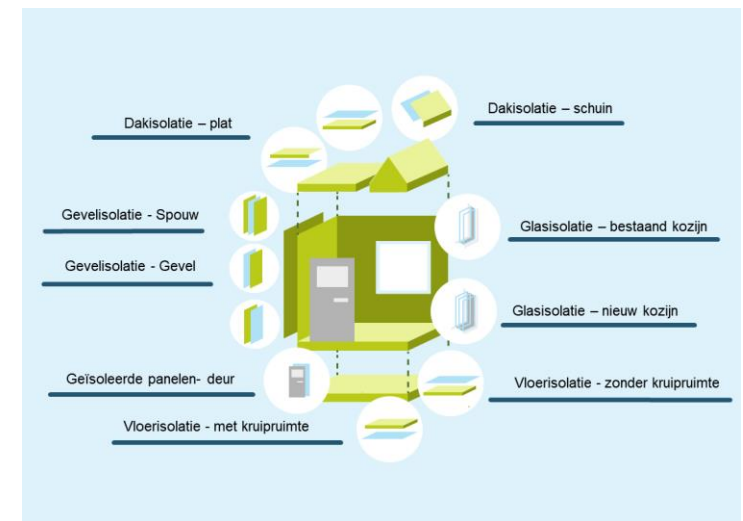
Dakisolatie – plat

Dakisolatie – schuin

Gevelisolatie - Spouw

Gevelisolatie - Gevel

Glasisolatie – bestaand kozijn

Glasisolatie – nieuw kozijn

Geïsoleerde panelen- deur

Vloerisolatie - zonder kruipruimte

Vloerisolatie - met kruipruimte